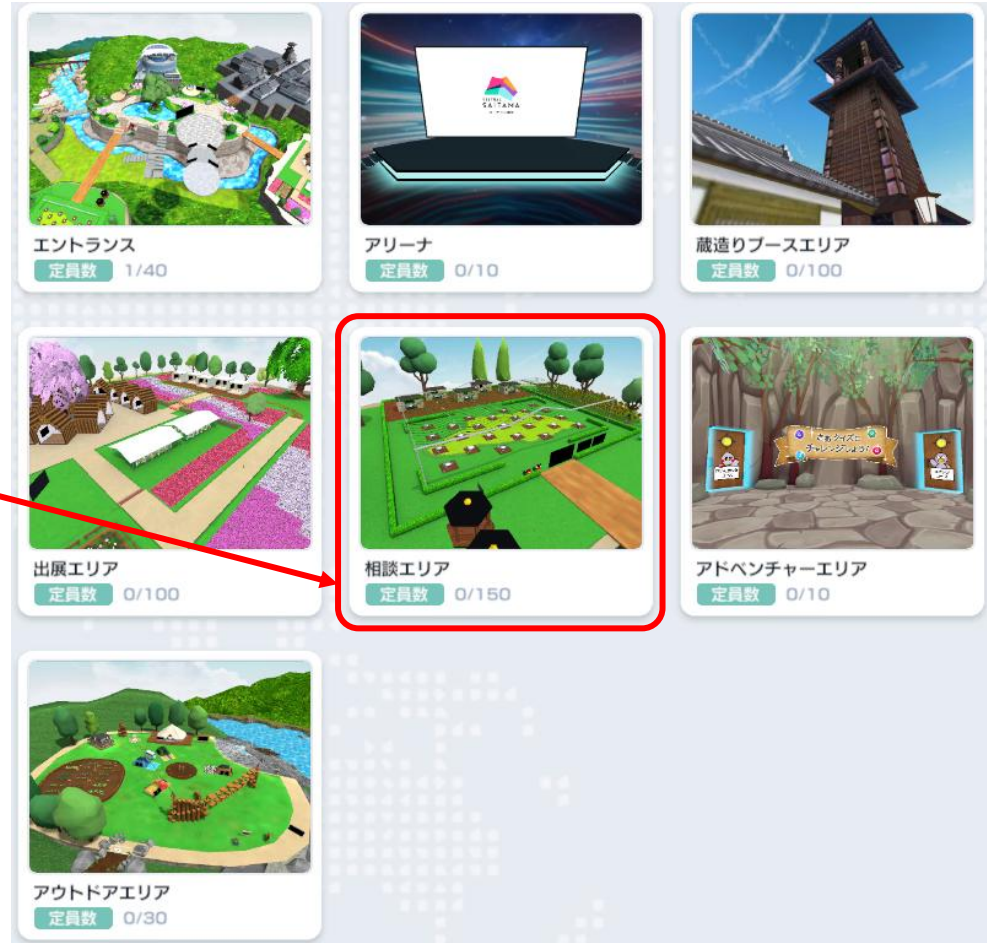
エントランス
定員数 1/40

SAITAMA

アリーナ
定員数 0/10

蔵造りブースエリア
定員数 0/100

出展エリア
定員数 0/100

相談エリア
定員数 0/150

アドベンチャーエリア
定員数 0/10

アウトドアエリア
定員数 0/30